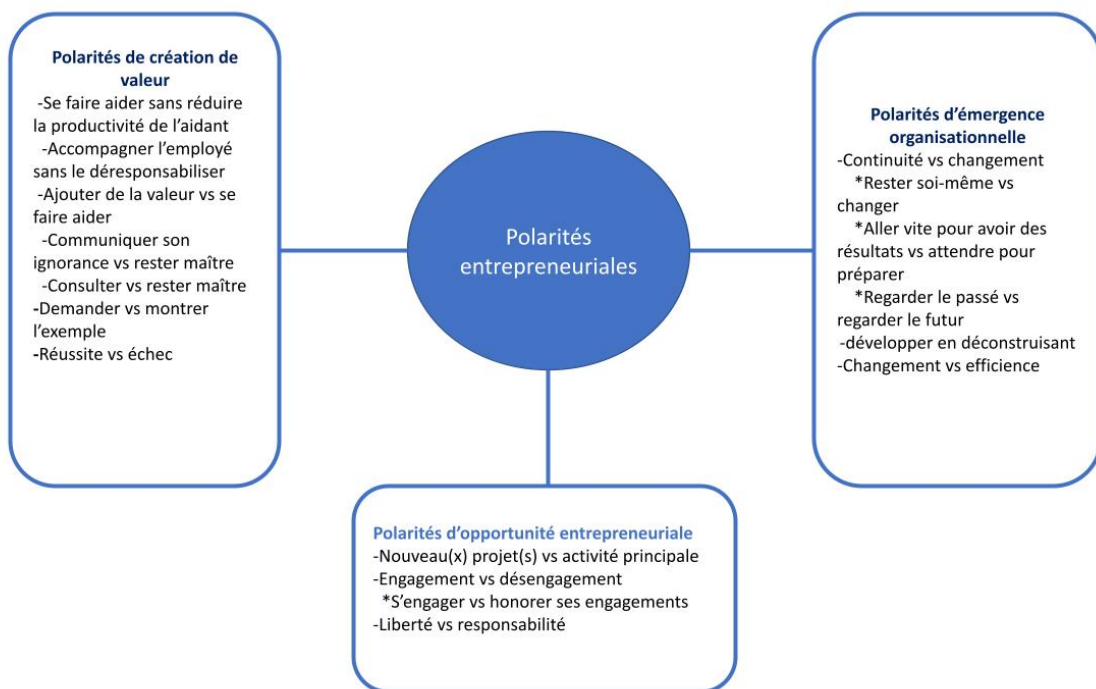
Polarités de création de valeur
-Se faire aider sans réduire la productivité de l'aidant
-Accompagner l'employé sans le déresponsabiliser
-Ajouter de la valeur vs se faire aider
-Communiquer son ignorance vs rester maître
-Consulter vs rester maître
-Demander vs montrer l'exemple
-Réussite vs échec

Polarités entrepreneuriales

Polarités d'émergence organisationnelle
-Continuité vs changement
*Rester soi-même vs changer
*Aller vite pour avoir des résultats vs attendre pour préparer
*Regarder le passé vs regarder le futur
-développer en déconstruisant
-Changement vs efficience

Polarités d'opportunité entrepreneuriale
-Nouveau(x) projet(s) vs activité principale
-Engagement vs désengagement
*S'engager vs honorer ses engagements
-Liberté vs responsabilité